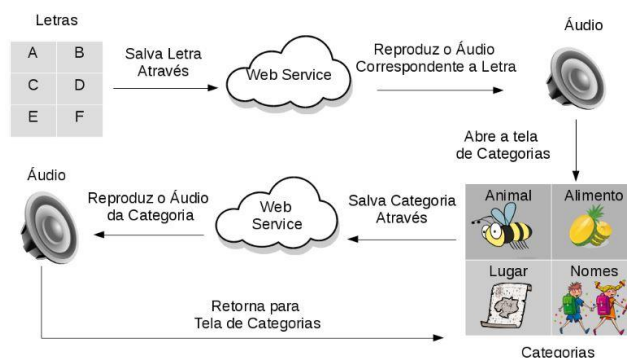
Letras

| A | B |
|---|---|
| C | D |
| E | F |

Salva Letra Através

Web Service

Reproduz o Áudio Correspondente a Letra

Áudio

Abre a tela de Categorias

Áudio

Reproduz o Áudio da Categoria

Web Service

Salva Categoria Através

| Animal | Alimento |
|---|---|
| Lugar | Nomes |

Retorna para Tela de Categorias

Categorias